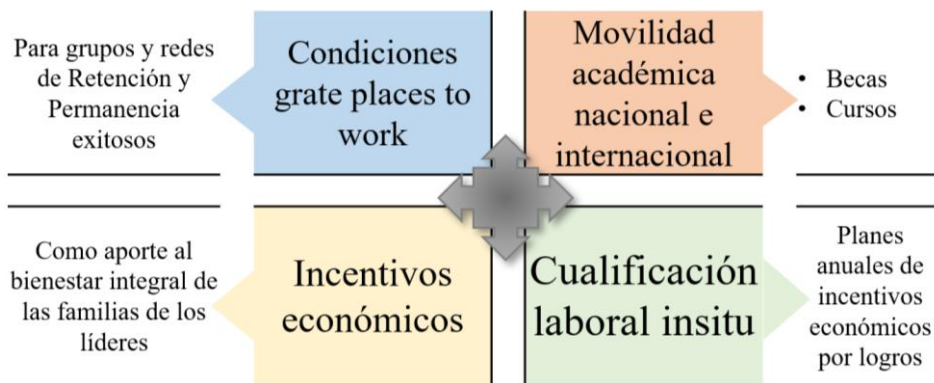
Para grupos y redes de Retención y Permanencia exitosos

Condiciones grate places to work

Movilidad académica nacional e internacional

• Becas
• Cursos

Como aporte al bienestar integral de las familias de los líderes

Incentivos económicos

Cualificación laboral insitu

Planes anuales de incentivos económicos por logros